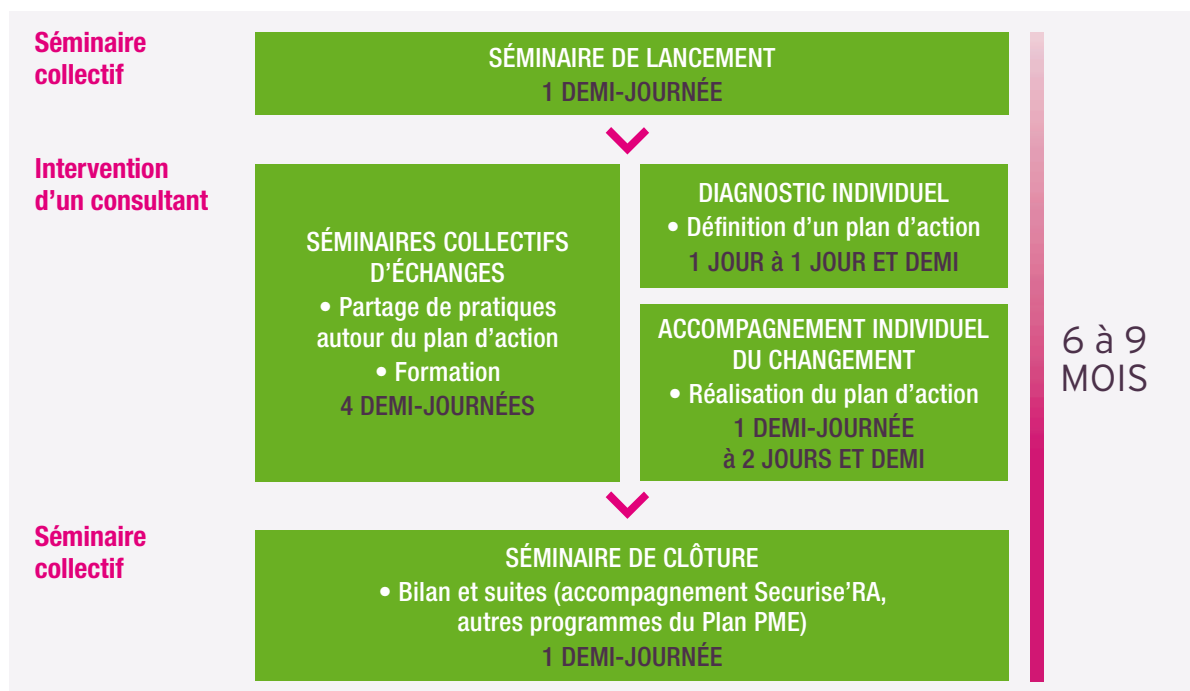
Séminaire collectif

SÉMINAIRE DE LANCEMENT
1 DEMI-JOURNÉE

Intervention d'un consultant

SÉMINAIRES COLLECTIFS D'ÉCHANGES
• Partage de pratiques autour du plan d'action
• Formation
4 DEMI-JOURNÉES

DIAGNOSTIC INDIVIDUEL
• Définition d'un plan d'action
1 JOUR à 1 JOUR ET DEMI

ACCOMPAGNEMENT INDIVIDUEL DU CHANGEMENT
• Réalisation du plan d'action
1 DEMI-JOURNÉE à 2 JOURS ET DEMI

6 à 9 MOIS

Séminaire collectif

SÉMINAIRE DE CLÔTURE
• Bilan et suites (accompagnement Securise'RA, autres programmes du Plan PME)
1 DEMI-JOURNÉE